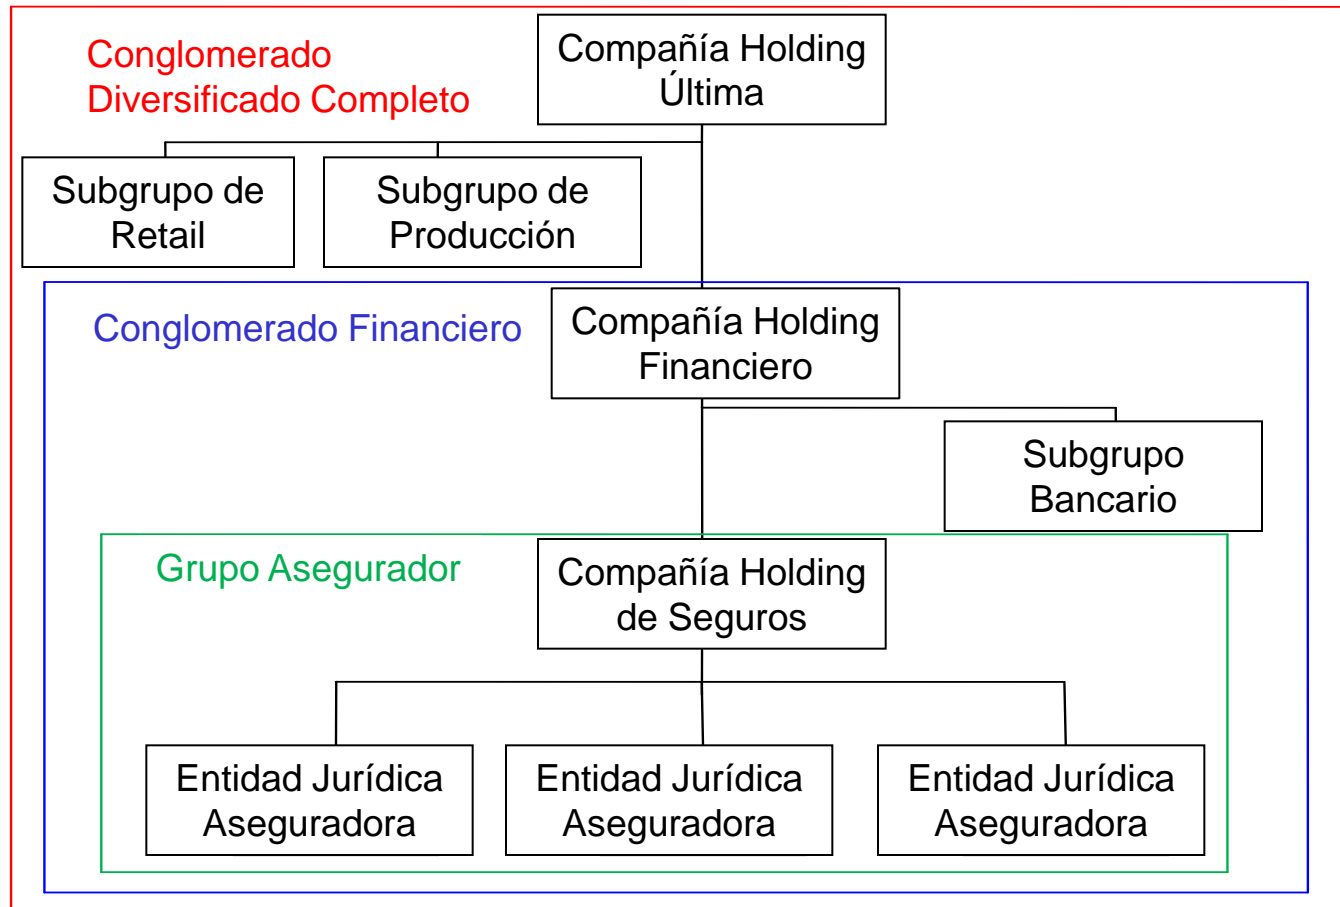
Conglomerado Diversificado Completo

Compañía Holding Última

Subgrupo de Retail

Subgrupo de Producción

Conglomerado Financiero

Compañía Holding Financiero

Subgrupo Bancario

Grupo Asegurador

Compañía Holding de Seguros

Entidad Jurídica Aseguradora

Entidad Jurídica Aseguradora

Entidad Jurídica Aseguradora